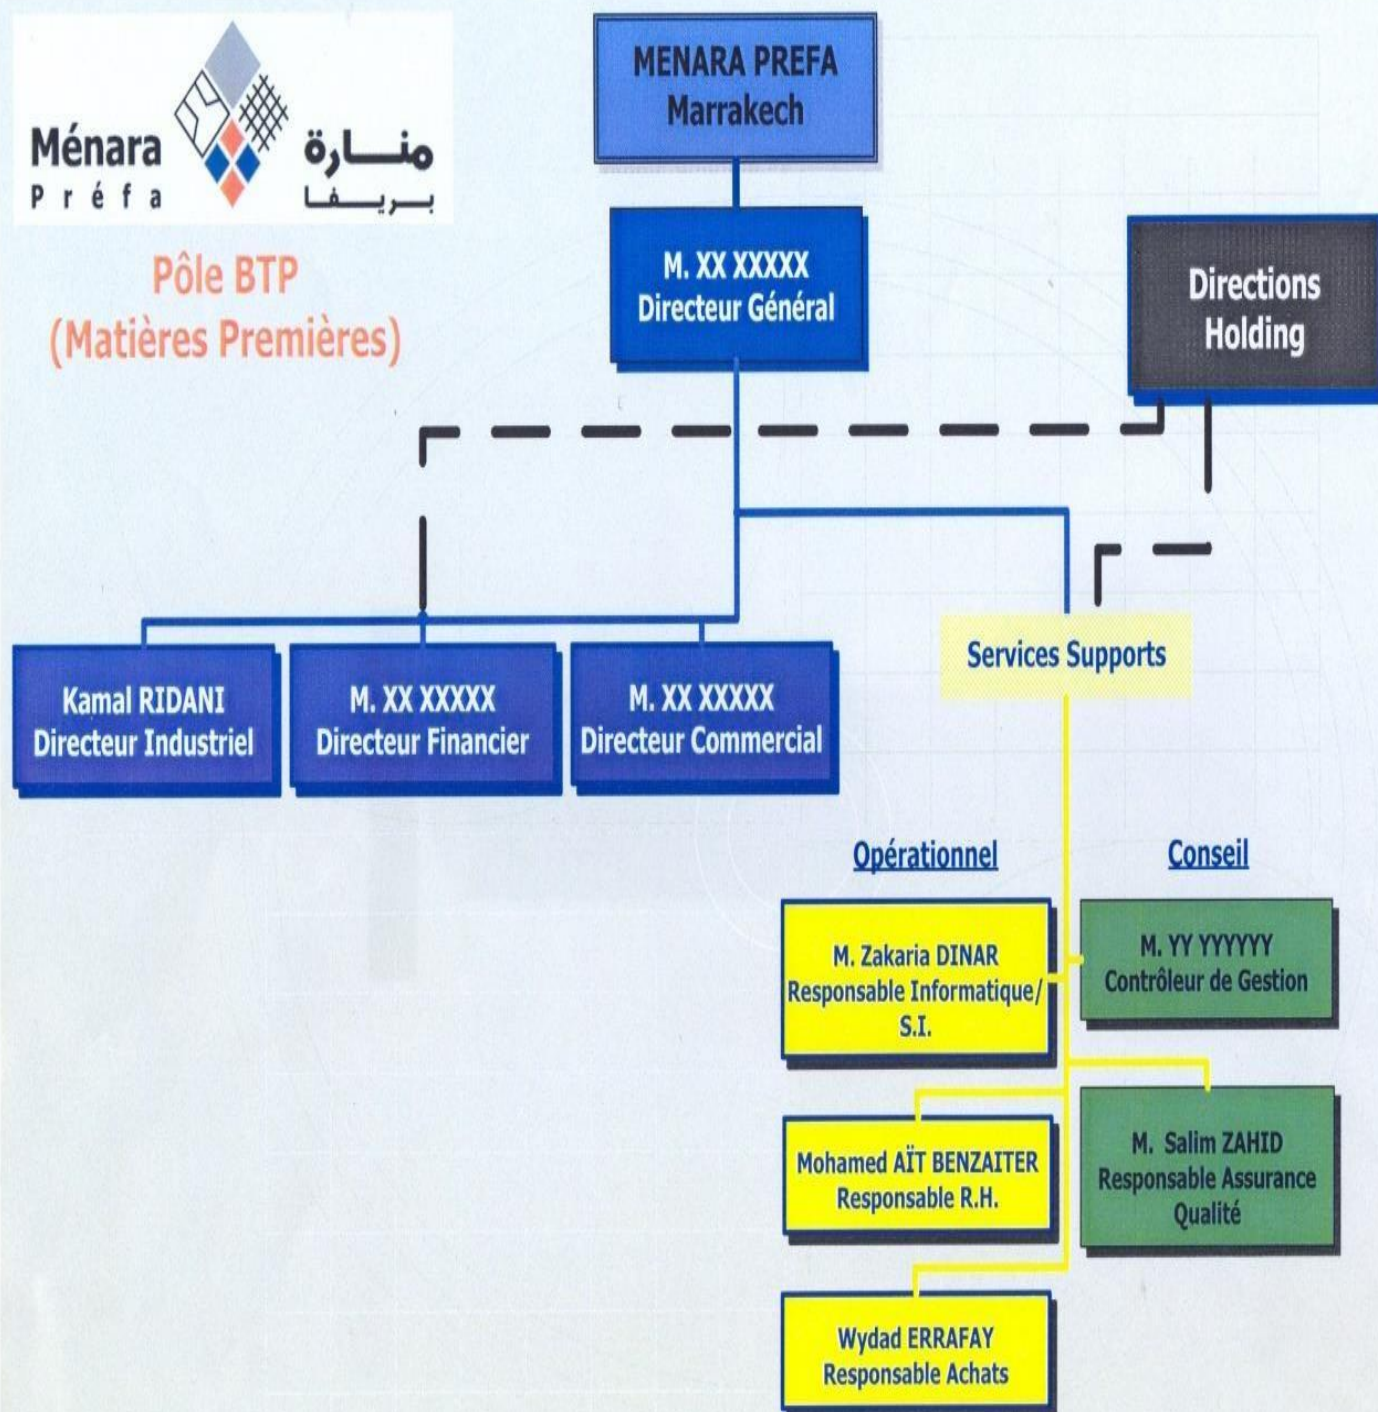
Ménara Préfa
منارة بريفا

Pôle BTP
(Matières Premières)

MENARA PREFA
Marrakech

M. XX XXXXX
Directeur Général

Directions
Holding

Services Supports

Kamal RIDANI
Directeur Industriel

M. XX XXXXX
Directeur Financier

M. XX XXXXX
Directeur Commercial

Opérationnel

Conseil

M. Zakaria DINAR
Responsable Informatique/ S.I.

M. YY YYYYYY
Contrôleur de Gestion

Mohamed AÏT BENZAITER
Responsable R.H.

M. Salim ZAHID
Responsable Assurance Qualité

Wydad ERRAFAY
Responsable Achats